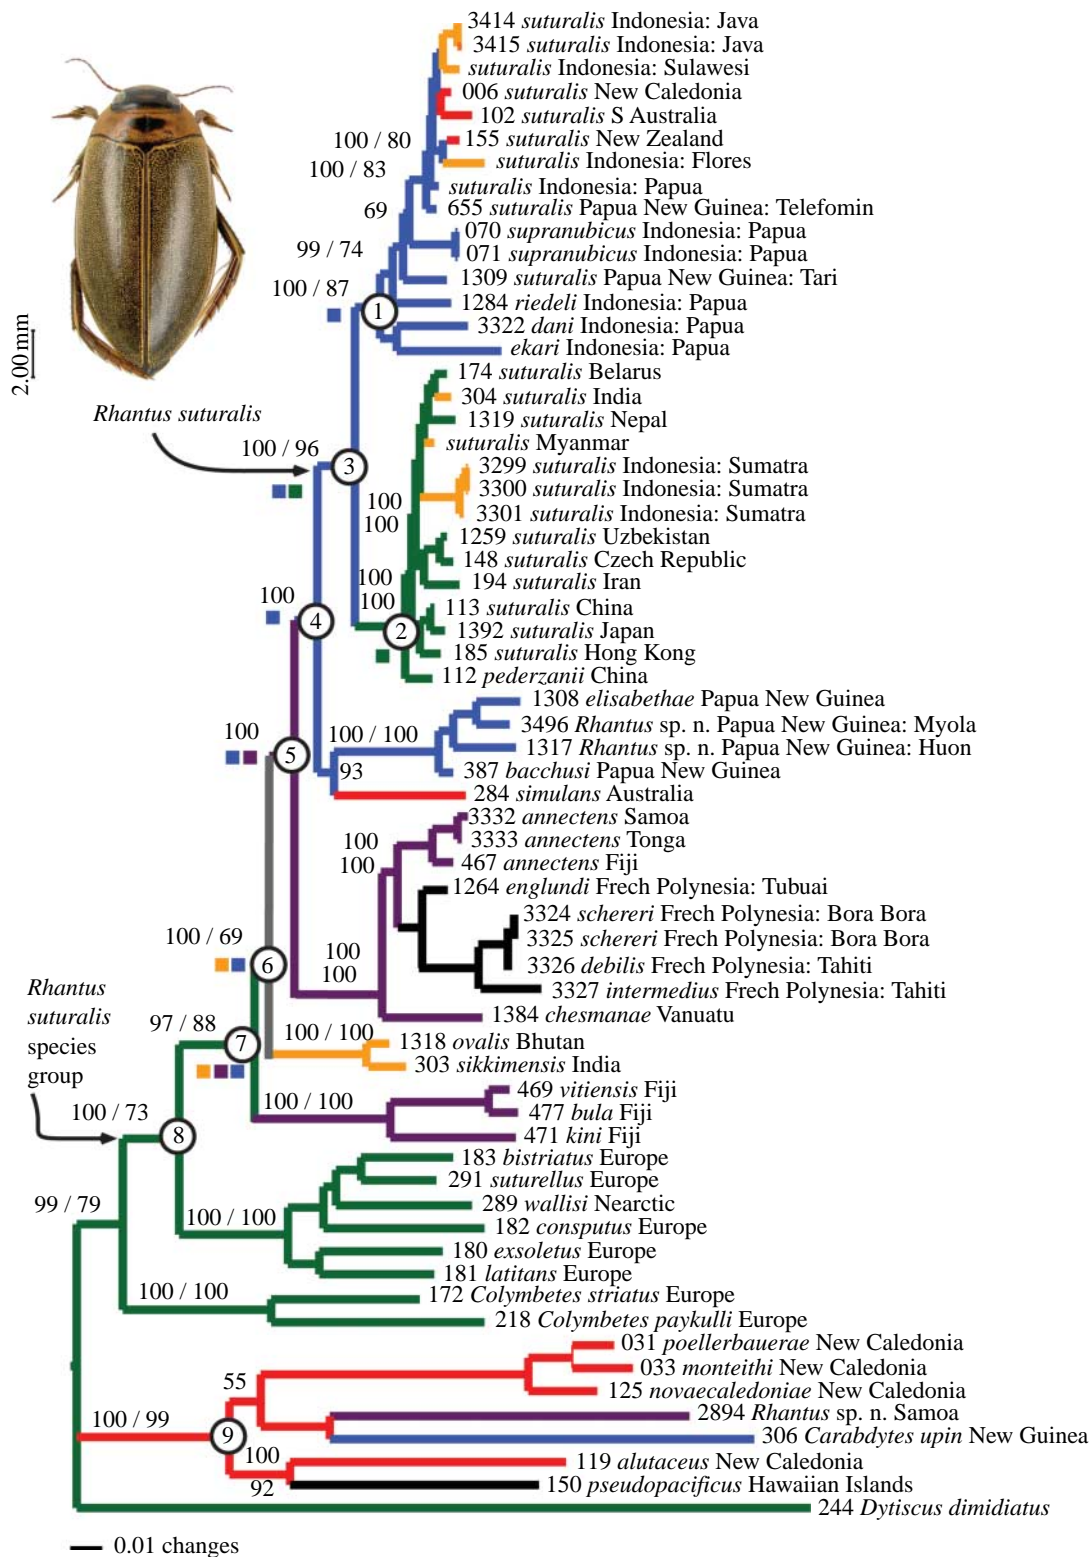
3414 suturalis Indonesia: Java
3415 suturalis Indonesia: Java
suturalis Indonesia: Sulawesi
006 suturalis New Caledonia
102 suturalis S Australia
155 suturalis New Zealand
suturalis Indonesia: Flores
suturalis Indonesia: Papua
655 suturalis Papua New Guinea: Telefomin
070 supranubicus Indonesia: Papua
071 supranubicus Indonesia: Papua
1309 suturalis Papua New Guinea: Tari
1284 riedeli Indonesia: Papua
3322 dani Indonesia: Papua
ekari Indonesia: Papua
174 suturalis Belarus
304 suturalis India
1319 suturalis Nepal
suturalis Myanmar
3299 suturalis Indonesia: Sumatra
3300 suturalis Indonesia: Sumatra
3301 suturalis Indonesia: Sumatra
1259 suturalis Uzbekistan
148 suturalis Czech Republic
194 suturalis Iran
113 suturalis China
1392 suturalis Japan
185 suturalis Hong Kong
112 pederzanii China
1308 elisabethae Papua New Guinea
3496 Rhantus sp. n. Papua New Guinea: Myola
1317 Rhantus sp. n. Papua New Guinea: Huon
387 bacchusi Papua New Guinea
284 simulans Australia
3332 annectens Samoa
3333 annectens Tonga
467 annectens Fiji
1264 englundi Frech Polynesia: Tubuai
3324 schereri Frech Polynesia: Bora Bora
3325 schereri Frech Polynesia: Bora Bora
3326 debilis Frech Polynesia: Tahiti
3327 intermedius Frech Polynesia: Tahiti
1384 chesmanae Vanuatu
1318 ovalis Bhutan
303 sikkimensis India
469 vitiensis Fiji
477 bula Fiji
471 kini Fiji
183 bistriatus Europe
291 suturellus Europe
289 wallisi Nearctic
182 consputus Europe
180 exsoletus Europe
181 latitans Europe
172 Colymbetes striatus Europe
218 Colymbetes paykulli Europe
031 poellerbauerae New Caledonia
033 monteithi New Caledonia
125 novaecaledoniae New Caledonia
2894 Rhantus sp. n. Samoa
306 Carabdytes upin New Guinea
119 alutaceus New Caledonia
150 pseudopacificus Hawaiian Islands
244 Dytiscus dimidiatus

2.00 mm
Rhantus suturalis
Rhantus suturalis species group
100 / 80
100 / 83
69
99 / 74
100 / 87
1
100 / 96
3
100
100
100
100
2
100
4
100
5
100 / 100
93
100
100
100
100
100 / 69
6
97 / 88
7
100 / 100
100 / 73
8
100 / 100
99 / 79
100 / 100
100 / 100
55
100 / 99
9
100
92
0.01 changes